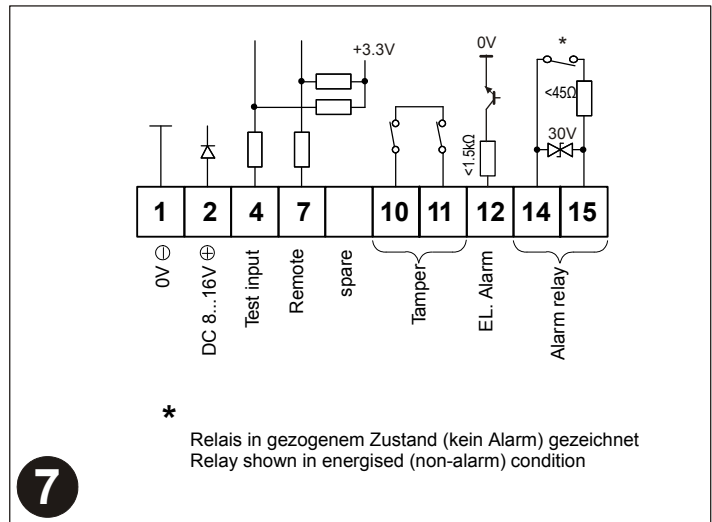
+3.3V
0V
*
<45Ω
30V
<1.5kΩ

| 1 | 2 | 4 | 7 | | 10 | 11 | 12 | 14 | 15 |
|---|---|---|---|---|---|---|---|---|---|

0V ⊖
DC 8...16V ⊕
Test input
Remote
spare
Tamper
EL. Alarm
Alarm relay

*
Relais in gezogenem Zustand (kein Alarm) gezeichnet
Relay shown in energised (non-alarm) condition

7